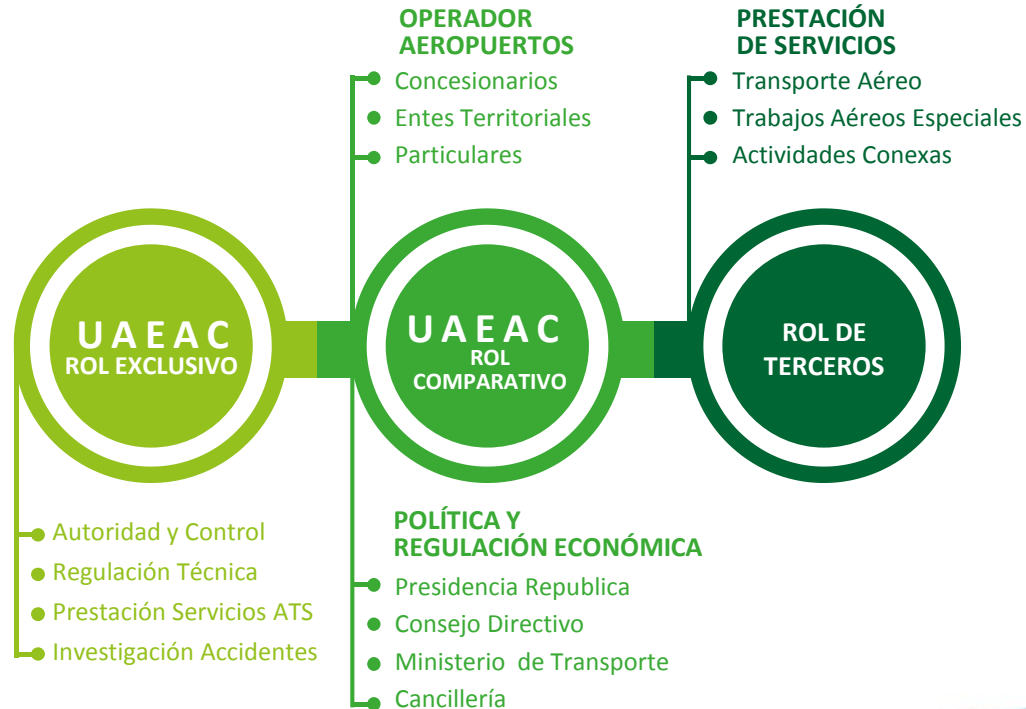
OPERADOR AEROPUERTOS

Concesionarios
Entes Territoriales
Particulares

PRESTACIÓN DE SERVICIOS

Transporte Aéreo
Trabajos Aéreos Especiales
Actividades Conexas

U A E A C
ROL EXCLUSIVO

U A E A C
ROL
COMPARATIVO

ROL DE
TERCEROS

Autoridad y Control
Regulación Técnica
Prestación Servicios ATS
Investigación Accidentes

POLÍTICA Y REGULACIÓN ECONÓMICA

Presidencia Republica
Consejo Directivo
Ministerio de Transporte
Cancillería